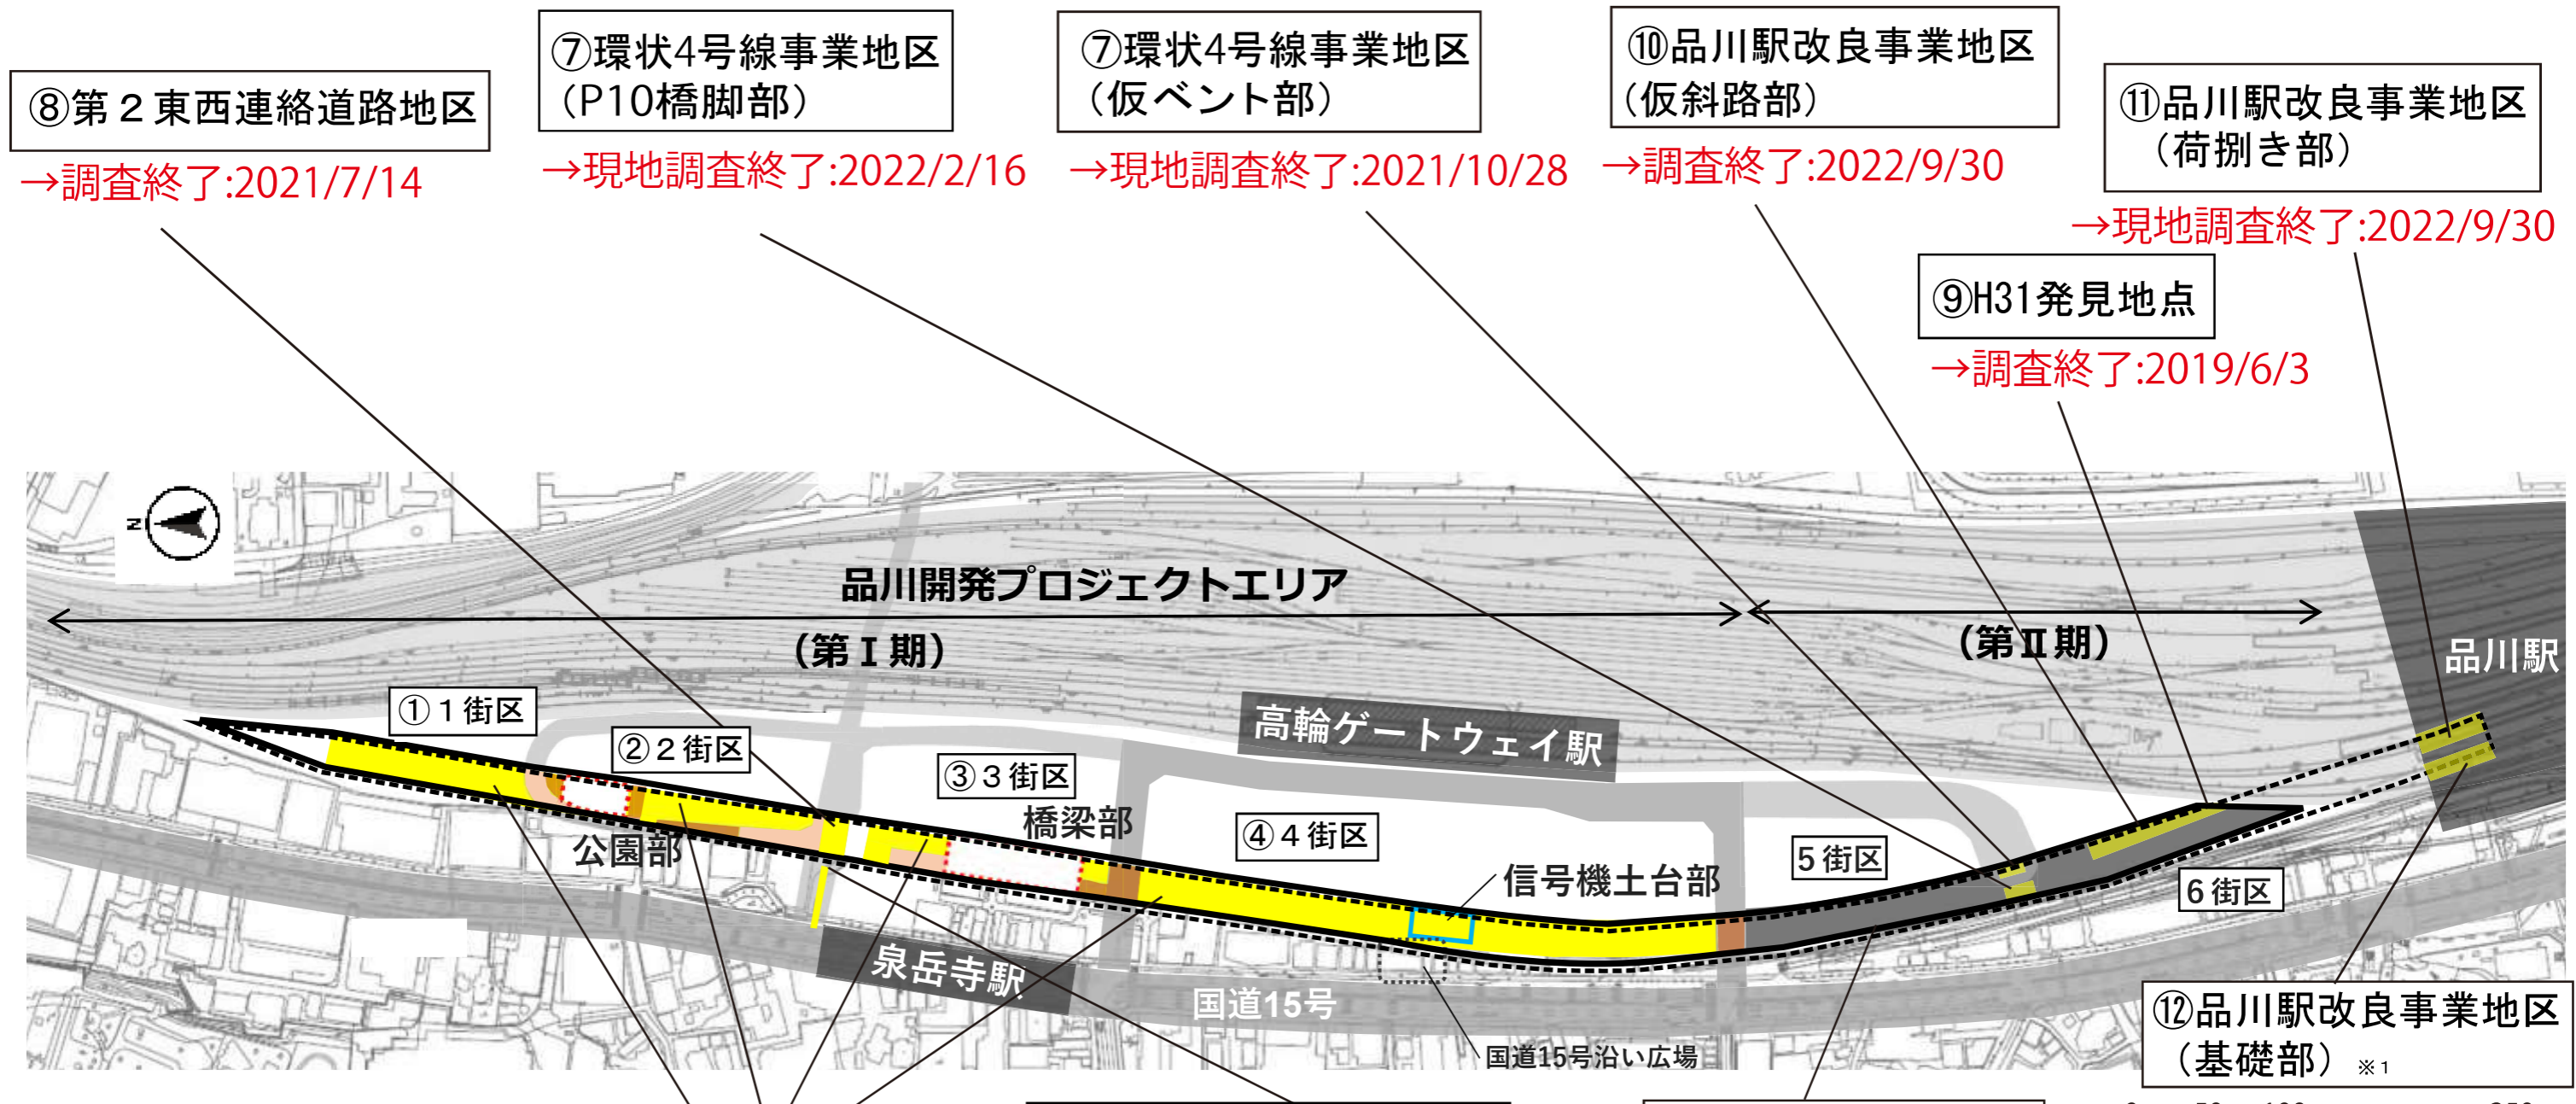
⑧第２東西連絡道路地区
→調査終了:2021/7/14

⑦環状4号線事業地区
（P10橋脚部）
→現地調査終了:2022/2/16

⑦環状4号線事業地区
（仮ベント部）
→現地調査終了:2021/10/28

⑩品川駅改良事業地区
（仮斜路部）
→調査終了:2022/9/30

⑪品川駅改良事業地区
（荷捌き部）
→現地調査終了:2022/9/30

⑨H31発見地点
→調査終了:2019/6/3

N

品川開発プロジェクトエリア

（第Ⅰ期）

（第Ⅱ期）

品川駅

①１街区

②２街区

③３街区

橋梁部

公園部

高輪ゲートウェイ駅

④４街区

信号機土台部

5街区

6街区

泉岳寺駅

国道15号

国道15号沿い広場

⑫品川駅改良事業地区
（基礎部）※1